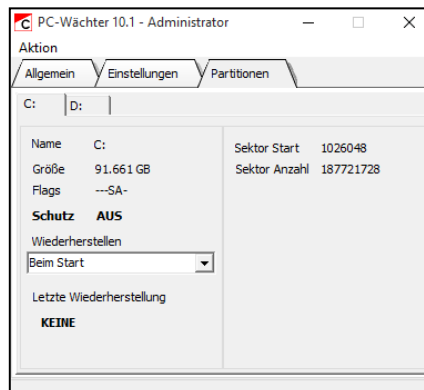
PC-Wächter 10.1 - Administrator

Aktion

Allgemein
Einstellungen
Partitionen

C:
D:

Name C:
Größe 91.661 GB
Flags ---SA-

Schutz AUS

Wiederherstellen
Beim Start

Letzte Wiederherstellung
KEINE

Sektor Start 1026048
Sektor Anzahl 187721728